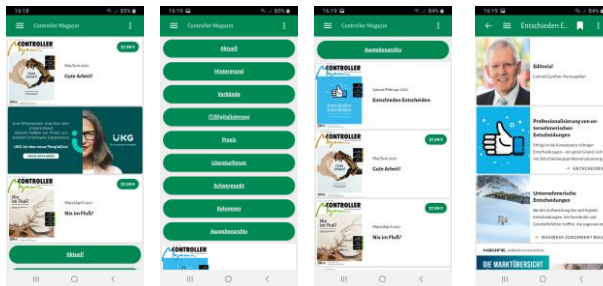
16:18 85%

Controller Magazin

CONTROLLER

37,00 €

Mai/Juni 2022

Gute Arbeit!

UKG

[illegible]

CONTROLLER

37,00 €

März/April 2022

Nix im Fluß?

Aktuell

16:19 85%

Controller Magazin

Aktuell

Hintergrund

Verbände

IT/Digitalisierung

Praxis

Literaturforum

Schwerpunkt

Kolumnen

Ausgabenarchiv

CONTROLLER

16:19 84%

Controller Magazin

Ausgabenarchiv

CONTROLLER

Januar/Februar 2022

Entschieden Entscheiden

CONTROLLER

37,00 €

Mai/Juni 2022

Gute Arbeit!

CONTROLLER

37,00 €

März/April 2022

Nix im Fluß?

16:19 84%

Entschieden E...

Editorial

Conrad Günther, Herausgeber

Professionalisierung von unternehmerischen Entscheidungen

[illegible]

→ ENTSCHEIDE

Unternehmerische Entscheidungen

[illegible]

→ BUSINESS JUDGEMENT RUL

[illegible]

DIE MARKTÜBERSICHT